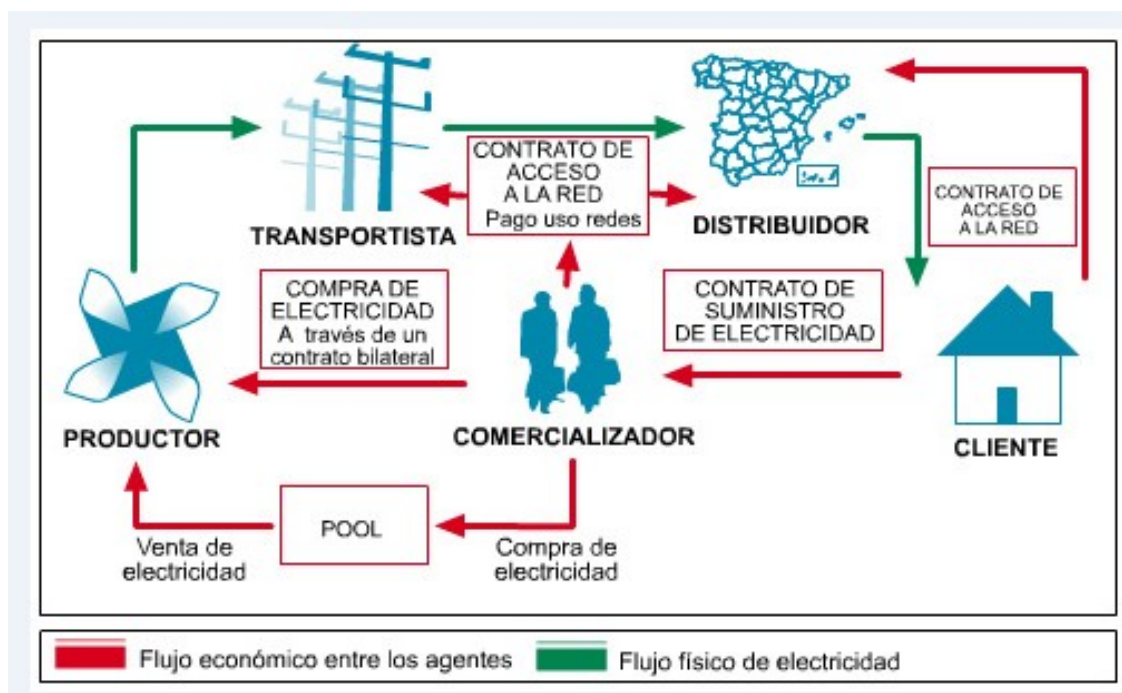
CONTRATO DE ACCESO A LA RED
Pago uso redes

TRANSPORTISTA

DISTRIBUIDOR

CONTRATO DE ACCESO A LA RED

COMPRA DE ELECTRICIDAD
A través de un contrato bilateral

CONTRATO DE SUMINISTRO DE ELECTRICIDAD

PRODUCTOR

COMERCIALIZADOR

CLIENTE

POOL

Venta de electricidad

Compra de electricidad

Flujo económico entre los agentes

Flujo físico de electricidad